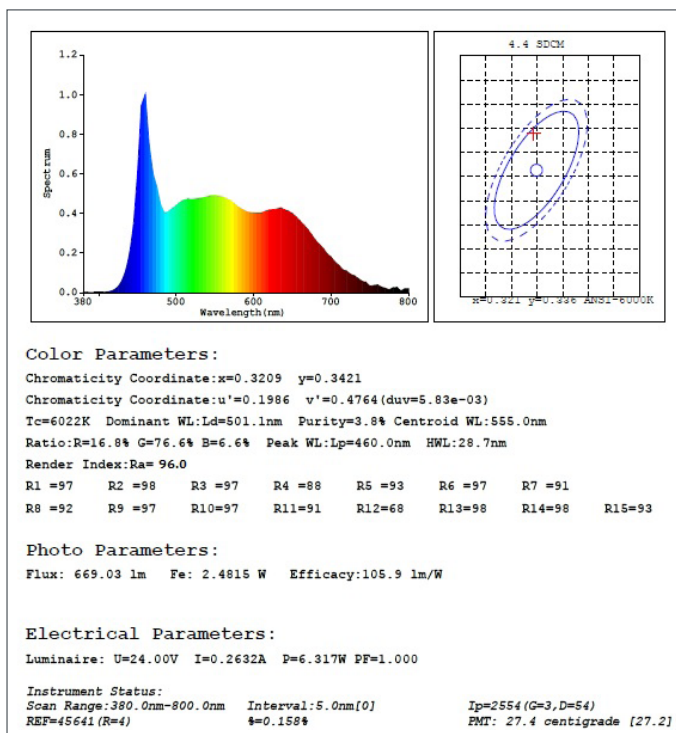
1.2
1.0
0.8
0.6
0.4
0.2
0.0
Spectrum
380
500
600
700
800
Wavelength(nm)

4.4 SDCM
x=0.321 y=0.336 ANSI-6000K

Color Parameters:

Chromaticity Coordinate:x=0.3209 y=0.3421
Chromaticity Coordinate:u'=0.1986 v'=0.4764(duv=5.83e-03)
Tc=6022K Dominant WL:Ld=501.1nm Purity=3.8% Centroid WL:555.0nm
Ratio:R=16.8% G=76.6% B=6.6% Peak WL:Lp=460.0nm HWL:28.7nm
Render Index:Ra= 96.0

| R1 =97 | R2 =98 | R3 =97 | R4 =88 | R5 =93 | R6 =97 | R7 =91 | |
|---|---|---|---|---|---|---|---|
| R8 =92 | R9 =97 | R10=97 | R11=91 | R12=68 | R13=98 | R14=98 | R15=93 |

Photo Parameters:

Flux: 669.03 lm Fe: 2.4815 W Efficacy:105.9 lm/W

Electrical Parameters:

Luminaire: U=24.00V I=0.2632A P=6.317W PF=1.000

Instrument Status:
Scan Range:380.0nm-800.0nm Interval:5.0nm[0] Ip=2554(G=3,D=54)
REF=45641(R=4) %=0.158% PMT: 27.4 centigrade [27.2]